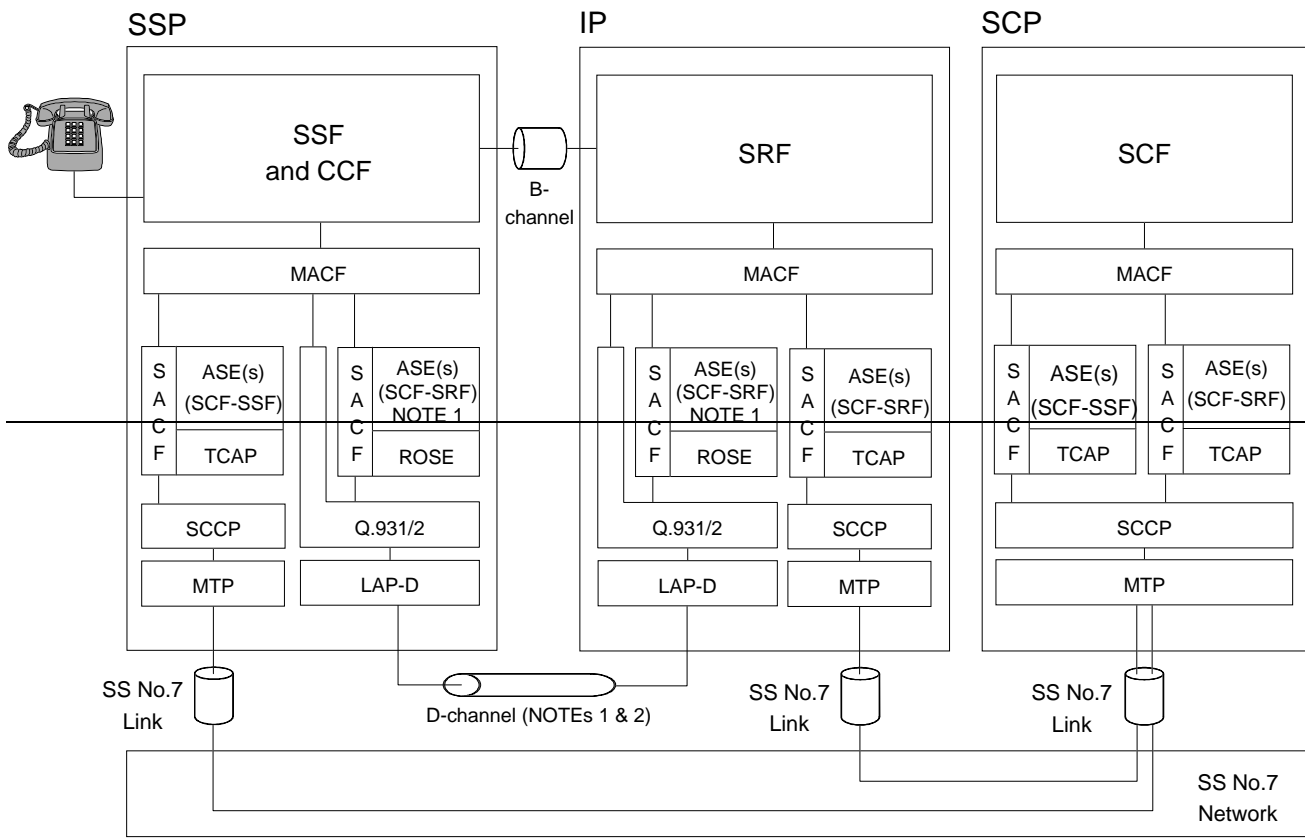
SSP

IP

SCP

SSF and CCF

B-channel

SRF

SCF

MACF

MACF

MACF

S A C F

ASE(s) (SCF-SSF)

TCAP

S A C F

ASE(s) (SCF-SRF) NOTE 1

ROSE

S A C F

ASE(s) (SCF-SRF) NOTE 1

ROSE

S A C F

ASE(s) (SCF-SRF)

TCAP

S A C F

ASE(s) (SCF-SSF)

TCAP

S A C F

ASE(s) (SCF-SRF)

TCAP

SCCP

Q.931/2

Q.931/2

SCCP

SCCP

MTP

LAP-D

LAP-D

MTP

MTP

SS No.7 Link

D-channel (NOTEs 1 & 2)

SS No.7 Link

SS No.7 Link

SS No.7 Network